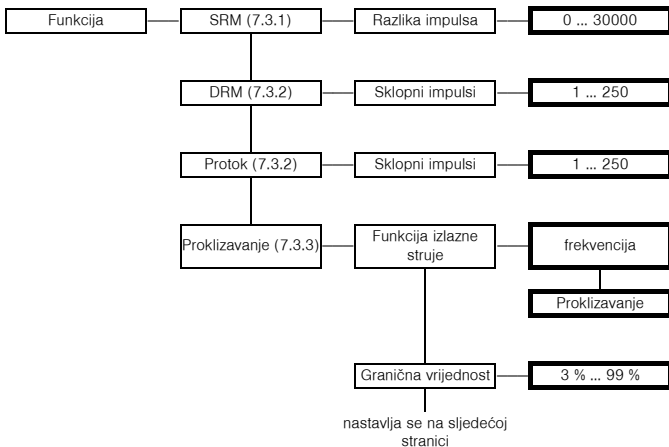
Funkcija

SRM (7.3.1)

Razlika impulsa

0 ... 30000

DRM (7.3.2)

Sklopni impulsi

1 ... 250

Protok (7.3.2)

Sklopni impulsi

1 ... 250

Proklizavanje (7.3.3)

Funkcija izlazne struje

frekvencija

Proklizavanje

Granična vrijednost

3 % ... 99 %

nastavlja se na sljedećoj stranici